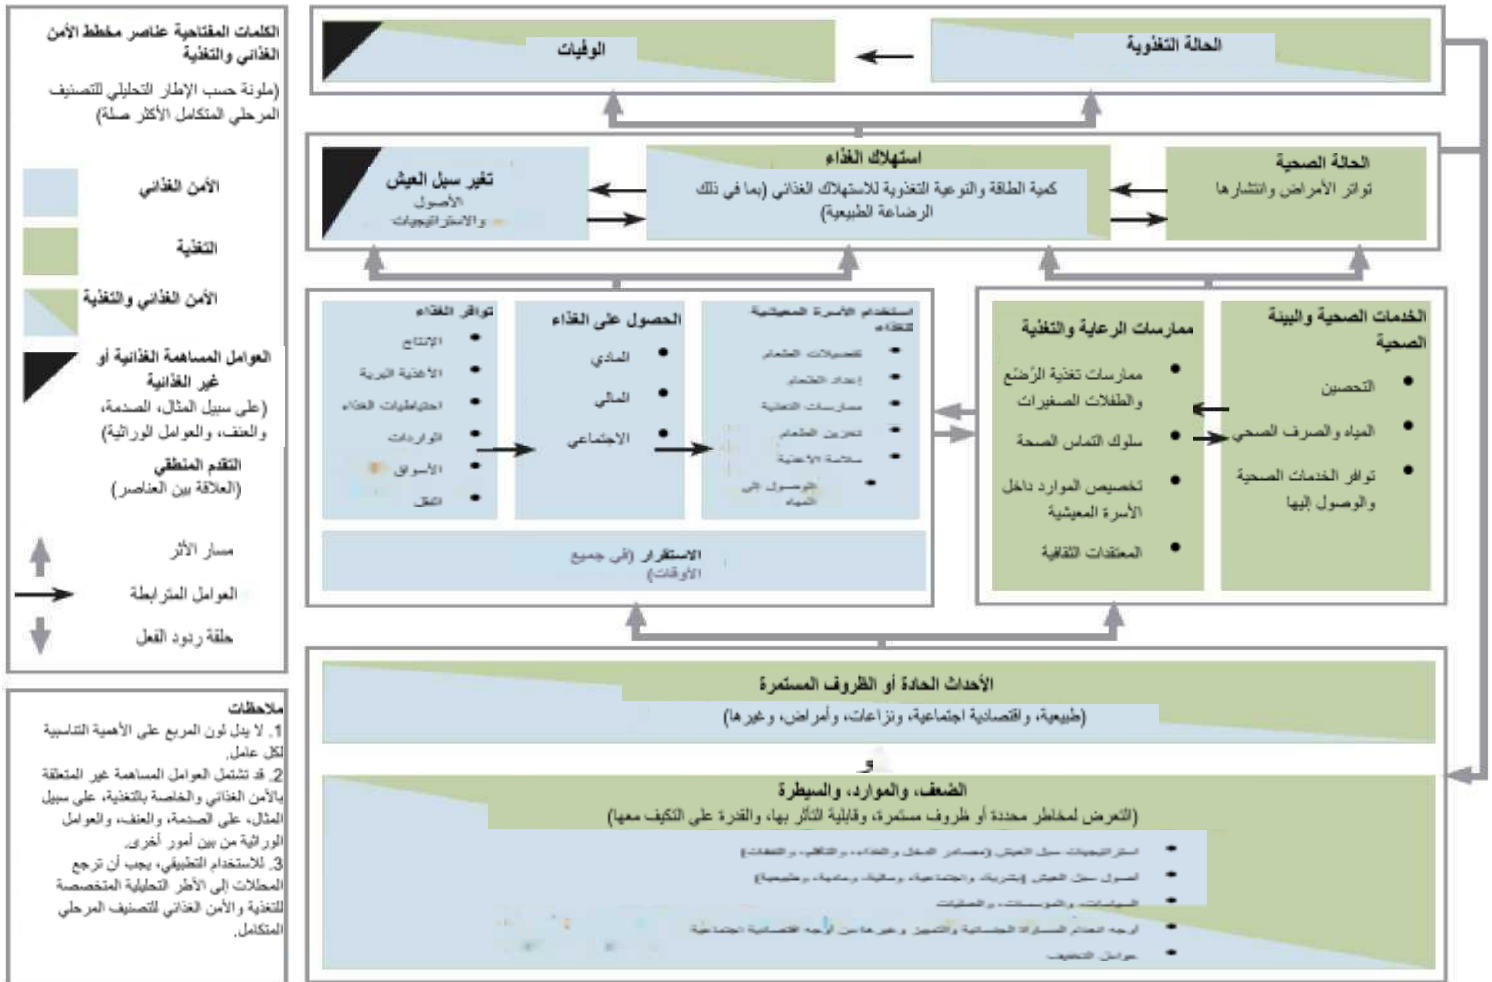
الكلمات المفتاحية عناصر مخطط الأمن الغذائي والتغذية

(ملونة حسب الإطار التحليلي للتصنيف المرحلي المتكامل الأكثر صلة)

الأمن الغذائي

التغذية

الأمن الغذائي والتغذية

العوامل المساهمة الغذائية أو غير الغذائية (على سبيل المثال، الصدمة، والعنف، والعوامل الوراثية)

التقدم المنطقي (العلاقة بين العناصر)

مسار الأثر

العوامل المترابطة

حلقة ردود الفعل

ملاحظات
1. لا يدل لون المربع على الأهمية التناسبية لكل عامل.
2. قد تشتمل العوامل المساهمة غير المتعلقة بالأمن الغذائي والخاصة بالتغذية، على سبيل المثال، على الصدمة، والعنف، والعوامل الوراثية من بين أمور أخرى.
3. للاستخدام التطبيقي، يجب أن ترجع المحللات إلى الأطر التحليلية المتخصصة للتغذية والأمن الغذائي للتصنيف المرحلي المتكامل.

الوفيات

الحالة التغذوية

تغير سبل العيش
الأصول
والاستراتيجيات

استهلاك الغذاء
كمية الطاقة والنوعية التغذوية للاستهلاك الغذائي (بما في ذلك الرضاعة الطبيعية)

الحالة الصحية
تواتر الأمراض وانتشارها

توافر الغذاء
• الإنتاج
• الأغذية البرية
• احتياطيات الغذاء
• الواردات
• الأسواق
• النقل

الحصول على الغذاء
• المادي
• المالي
• الاجتماعي

استخدام الأسرة المعيشية للغذاء
• تفضيلات الطعام
• إعداد الطعام
• ممارسات التغذية
• تخزين الطعام
• سلامة الأغذية
• الوصول إلى المياه

الاستقرار (في جميع الأوقات)

ممارسات الرعاية والتغذية
• ممارسات تغذية الرُّضَّع والأطفال الصغيرات
• سلوك التماس الصحة
• تخصيص الموارد داخل الأسرة المعيشية
• المعتقدات الثقافية

الخدمات الصحية والبيئة الصحية
• التحصين
• المياه والصرف الصحي
• توافر الخدمات الصحية والوصول إليها

الأحداث الحادة أو الظروف المستمرة
(طبيعية، واقتصادية اجتماعية، ونزاعات، وأمراض، وغيرها)

و

الضعف، والموارد، والسيطرة
(التعرض لمخاطر محددة أو ظروف مستمرة، وقابلية التأثر بها، والقدرة على التكيف معها)
• استراتيجيات سبل العيش (مصادر الدخل والغذاء، والتأقلم، والتكيف)
• أصول سبل العيش (البشرية، والاجتماعية، والمالية، والمادية، والطبيعية)
• السياسات، والمؤسسات، والعمليات
• أوجه انعدام المساواة الجنسانية والتمييز وغيرها من أوجه الاقتصادية الاجتماعية
• عوامل التخفيف